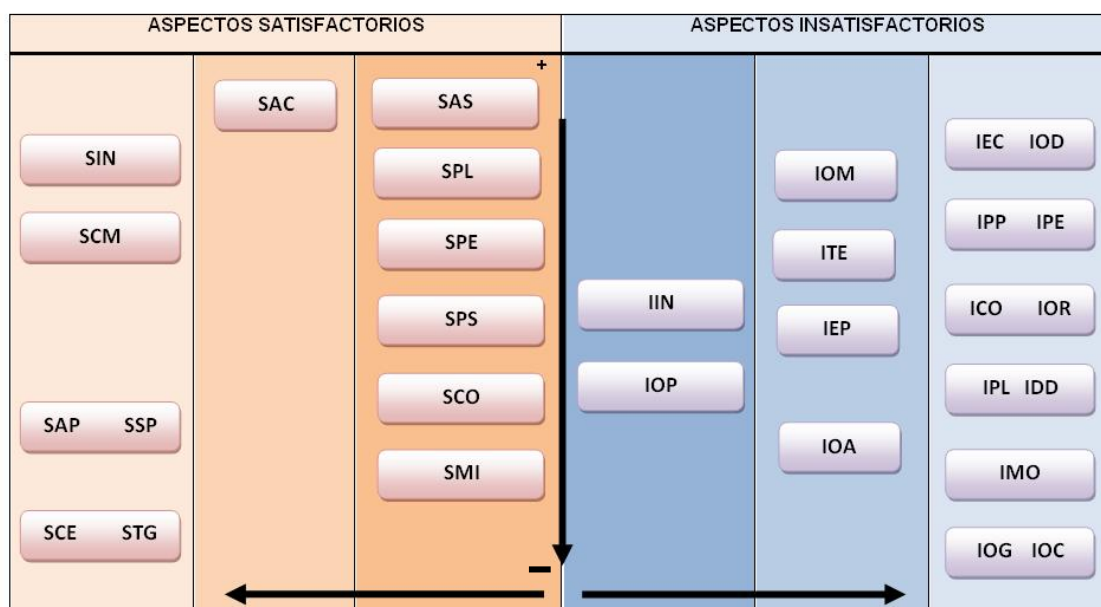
| ASPECTOS SATISFACTORIOS | | | ASPECTOS INSATISFACTORIOS | | |
|---|---|---|---|---|---|
| SIN<br>SCM<br>SAP SSP<br>SCE STG | SAC | +<br>SAS<br>SPL<br>SPE<br>SPS<br>SCO<br>SMI<br>– | IIN<br>IOP | IOM<br>ITE<br>IEP<br>IOA | IEC IOD<br>IPP IPE<br>ICO IOR<br>IPL IDD<br>IMO<br>IOG IOC |